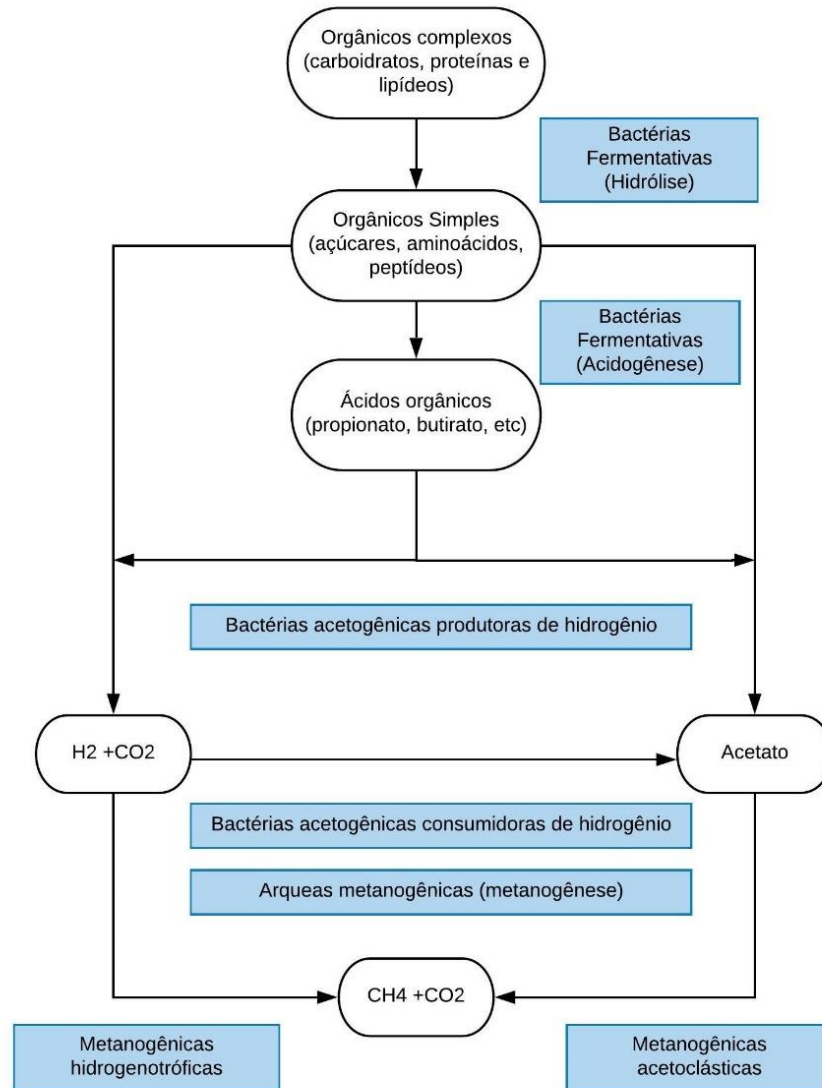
Orgânicos complexos (carboidratos, proteínas e lipídeos)

Bactérias Fermentativas (Hidrólise)

Orgânicos Simples (açúcares, aminoácidos, peptídeos)

Bactérias Fermentativas (Acidogênese)

Ácidos orgânicos (propionato, butirato, etc)

Bactérias acetogênicas produtoras de hidrogênio

H2 +CO2

Acetato

Bactérias acetogênicas consumidoras de hidrogênio

Arqueas metanogênicas (metanogênese)

CH4 +CO2

Metanogênicas hidrogenotróficas

Metanogênicas acetoclásticas